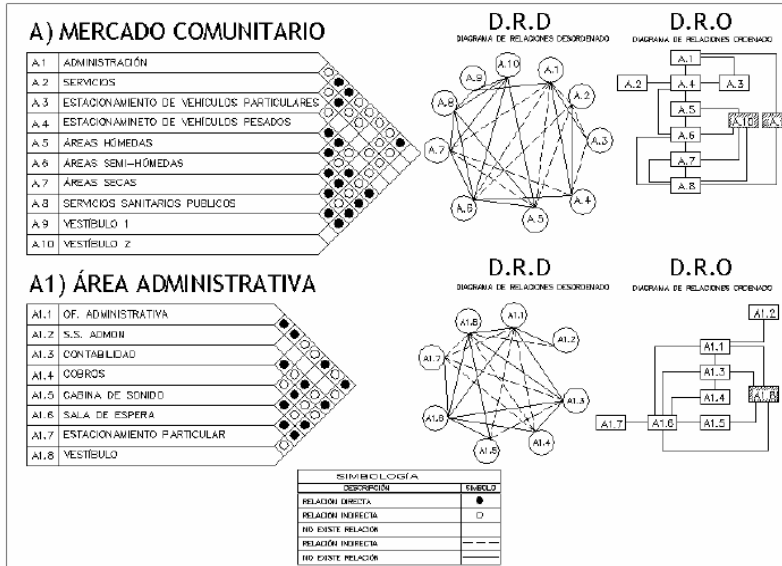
A) MERCADO COMUNITARIO

| | |
|---|---|
| A.1 | ADMINISTRACIÓN |
| A.2 | SERVICIOS |
| A.3 | ESTACIONAMIENTO DE VEHICULOS PARTICULARES |
| A.4 | ESTACIONAMINETO DE VEHÍCULOS PESADOS |
| A.5 | ÁREAS HÚMEDAS |
| A.6 | ÁREAS SEMI-HÚMEDAS |
| A.7 | ÁREAS SECAS |
| A.8 | SERVICIOS SANITARIOS PUBLICOS |
| A.9 | VESTÍBULO 1 |
| A.10 | VESTÍBULO 2 |

D.R.D
DIAGRAMA DE RELACIONES DESORDENADO

A.1 A.2 A.3 A.4 A.5 A.6 A.7 A.8 A.9 A.10

D.R.O
DIAGRAMA DE RELACIONES ORDENADO

A.1 A.2 A.4 A.3 A.5 A.6 A.10 A.9 A.7 A.8

A1) ÁREA ADMINISTRATIVA

| | |
|---|---|
| A1.1 | OF. ADMINISTRATIVA |
| A1.2 | S.S. ADMON |
| A1.3 | CONTABILIDAD |
| A1.4 | COBROS |
| A1.5 | CABINA DE SONIDO |
| A1.6 | SALA DE ESPERA |
| A1.7 | ESTACIONAMIENTO PARTICULAR |
| A1.8 | VESTÍBULO |

D.R.D
DIAGRAMA DE RELACIONES DESORDENADO

A1.8 A1.1 A1.2 A1.7 A1.3 A1.6 A1.4 A1.5

D.R.O
DIAGRAMA DE RELACIONES ORDENADO

A1.2 A1.1 A1.3 A1.8 A1.4 A1.7 A1.6 A1.5

SIMBOLOGÍA

| DESCRIPCIÓN | SIMBOLO |
|---|---|
| RELACION DIRECTA | ● |
| RELACION INDIRECTA | ○ |
| NO EXISTE RELACION | |
| RELACIÓN INDIRECTA | — — — |
| NO EXISTE RELACIÓN | ——— |